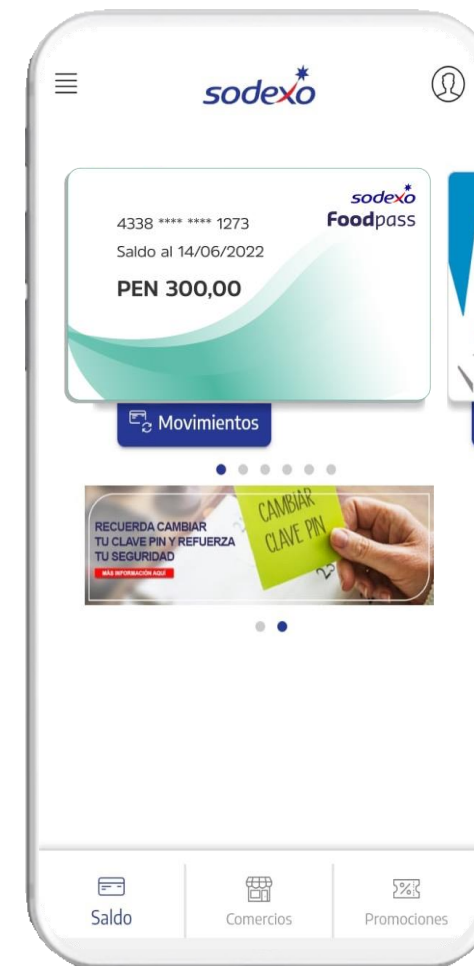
sodexo

sodexo
Foodpass
4338 **** **** 1273
Saldo al 14/06/2022
PEN 300,00

Movimientos

RECUERDA CAMBIAR TU CLAVE PIN Y REFUERZA TU SEGURIDAD
MÁS INFORMACIÓN AQUÍ
CAMBIAR CLAVE PIN

Saldo
Comercios
Promociones